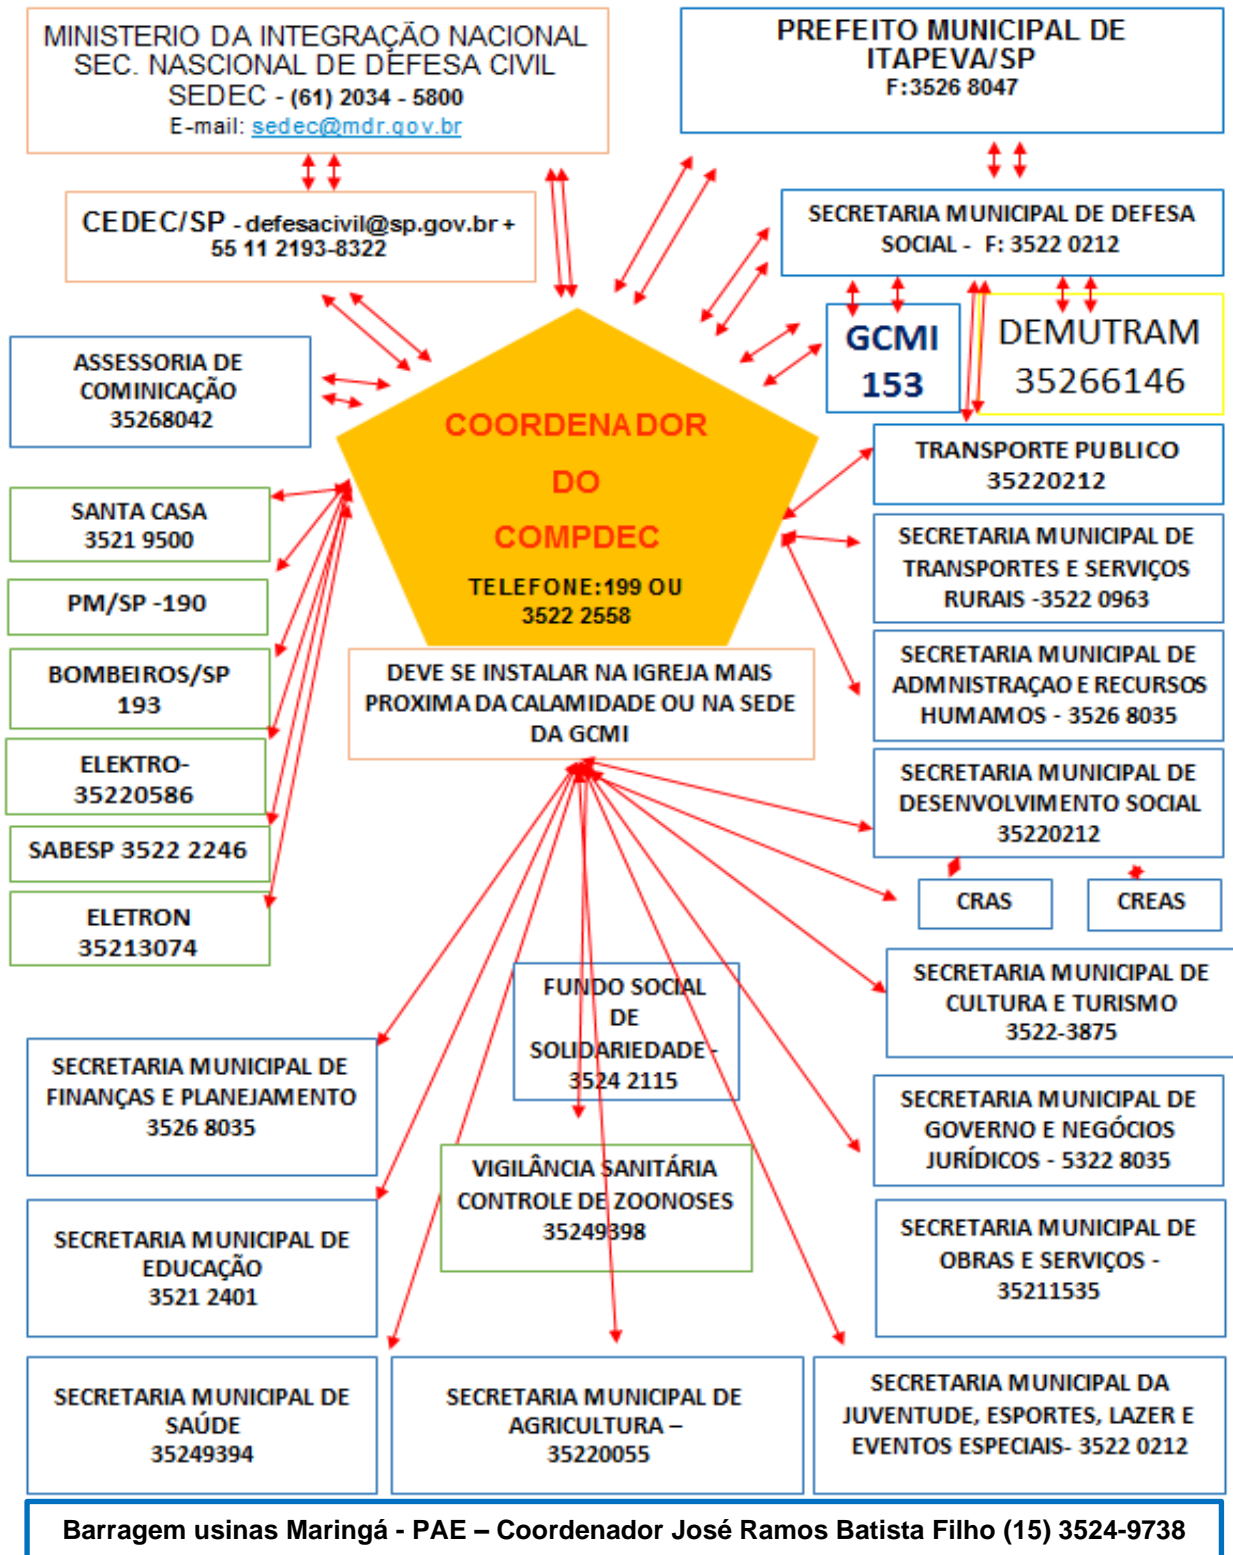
MINISTERIO DA INTEGRAÇÃO NACIONAL
SEC. NASCIONAL DE DEFESA CIVIL
SEDEC - (61) 2034 - 5800
E-mail: sedec@mdr.gov.br

PREFEITO MUNICIPAL DE ITAPEVA/SP
F:3526 8047

CEDEC/SP - defesacivil@sp.gov.br + 55 11 2193-8322

SECRETARIA MUNICIPAL DE DEFESA SOCIAL - F: 3522 0212

GCMI 153

DEMUTRAM 35266146

ASSESSORIA DE COMINICAÇÃO 35268042

COORDENADOR DO COMPDEC
TELEFONE:199 OU 3522 2558

TRANSPORTE PUBLICO 35220212

SANTA CASA 3521 9500

SECRETARIA MUNICIPAL DE TRANSPORTES E SERVIÇOS RURAIS -3522 0963

PM/SP -190

BOMBEIROS/SP 193

DEVE SE INSTALAR NA IGREJA MAIS PROXIMA DA CALAMIDADE OU NA SEDE DA GCMI

SECRETARIA MUNICIPAL DE ADMNISTRAÇAO E RECURSOS HUMAMOS - 3526 8035

ELEKTRO- 35220586

SECRETARIA MUNICIPAL DE DESENVOLVIMENTO SOCIAL 35220212

SABESP 3522 2246

CRAS

CREAS

ELETRON 35213074

SECRETARIA MUNICIPAL DE CULTURA E TURISMO 3522-3875

FUNDO SOCIAL DE SOLIDARIEDADE - 3524 2115

SECRETARIA MUNICIPAL DE FINANÇAS E PLANEJAMENTO 3526 8035

SECRETARIA MUNICIPAL DE GOVERNO E NEGÓCIOS JURÍDICOS - 5322 8035

VIGILÂNCIA SANITÁRIA CONTROLE DE ZOONOSES 35249398

SECRETARIA MUNICIPAL DE EDUCAÇÃO 3521 2401

SECRETARIA MUNICIPAL DE OBRAS E SERVIÇOS - 35211535

SECRETARIA MUNICIPAL DE SAÚDE 35249394

SECRETARIA MUNICIPAL DE AGRICULTURA – 35220055

SECRETARIA MUNICIPAL DA JUVENTUDE, ESPORTES, LAZER E EVENTOS ESPECIAIS- 3522 0212

Barragem usinas Maringá - PAE – Coordenador José Ramos Batista Filho (15) 3524-9738